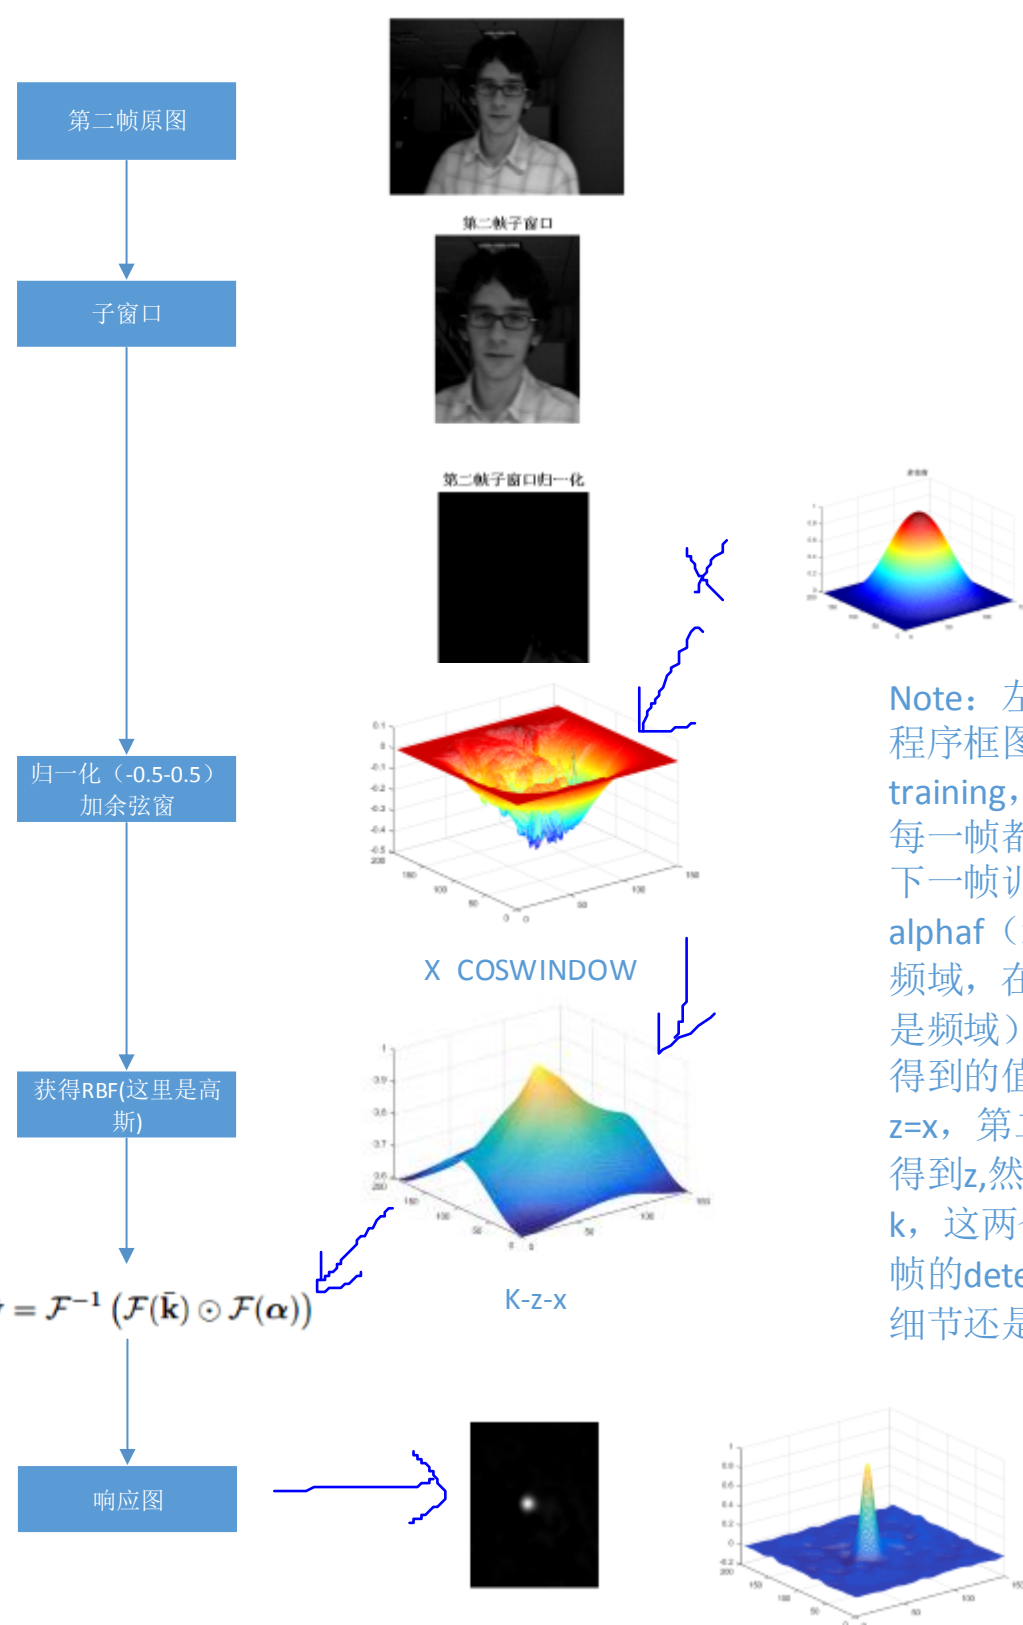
第二帧原图

第二帧子窗口

子窗口

第二帧子窗口归一化

归一化（-0.5-0.5）加余弦窗

X COSWINDOW

获得RBF(这里是高斯)

K-z-x

$= \mathcal{F}^{-1}\left(\mathcal{F}(\bar{\mathbf{k}}) \odot \mathcal{F}(\boldsymbol{\alpha})\right)$

响应图

Note：左
程序框图
training，
每一帧都
下一帧订
alphaf（
频域，在
是频域）
得到的值
z=x，第
得到z,然
k，这两
帧的dete
细节还是